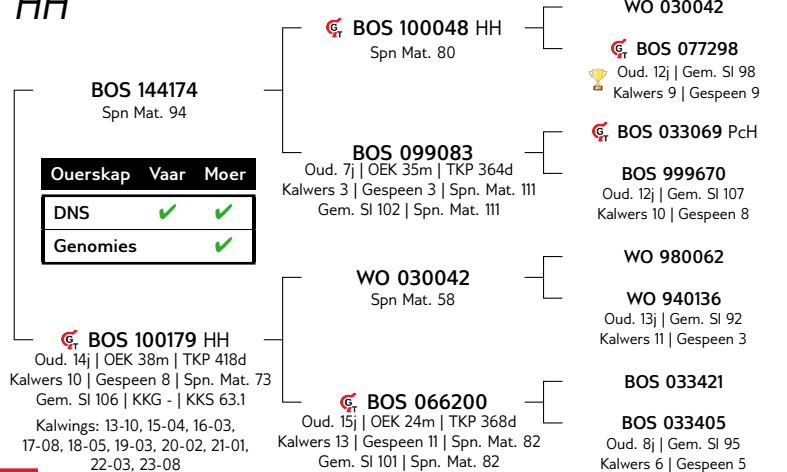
HH

BOS 144174
Spn Mat. 94

| Ouerskap | Vaar | Moer |
|---|---|---|
| DNS | ✔ | ✔ |
| Genomies | | ✔ |

BOS 100179 HH
Oud. 14j | OEK 38m | TKP 418d
Kalwers 10 | Gespeen 8 | Spn. Mat. 73
Gem. Sl 106 | KKG - | KKS 63.1
Kalwings: 13-10, 15-04, 16-03, 17-08, 18-05, 19-03, 20-02, 21-01, 22-03, 23-08

BOS 100048 HH
Spn Mat. 80

BOS 099083
Oud. 7j | OEK 35m | TKP 364d
Kalwers 3 | Gespeen 3 | Spn. Mat. 111
Gem. Sl 102 | Spn. Mat. 111

WO 030042
Spn Mat. 58

BOS 066200
Oud. 15j | OEK 24m | TKP 368d
Kalwers 13 | Gespeen 11 | Spn. Mat. 82
Gem. Sl 101 | Spn. Mat. 82

WO 030042

BOS 077298
Oud. 12j | Gem. Sl 98
Kalwers 9 | Gespeen 9

BOS 033069 PcH

BOS 999670
Oud. 12j | Gem. Sl 107
Kalwers 10 | Gespeen 8

WO 980062

WO 940136
Oud. 13j | Gem. Sl 92
Kalwers 11 | Gespeen 3

BOS 033421

BOS 033405
Oud. 8j | Gem. Sl 95
Kalwers 6 | Gespeen 5